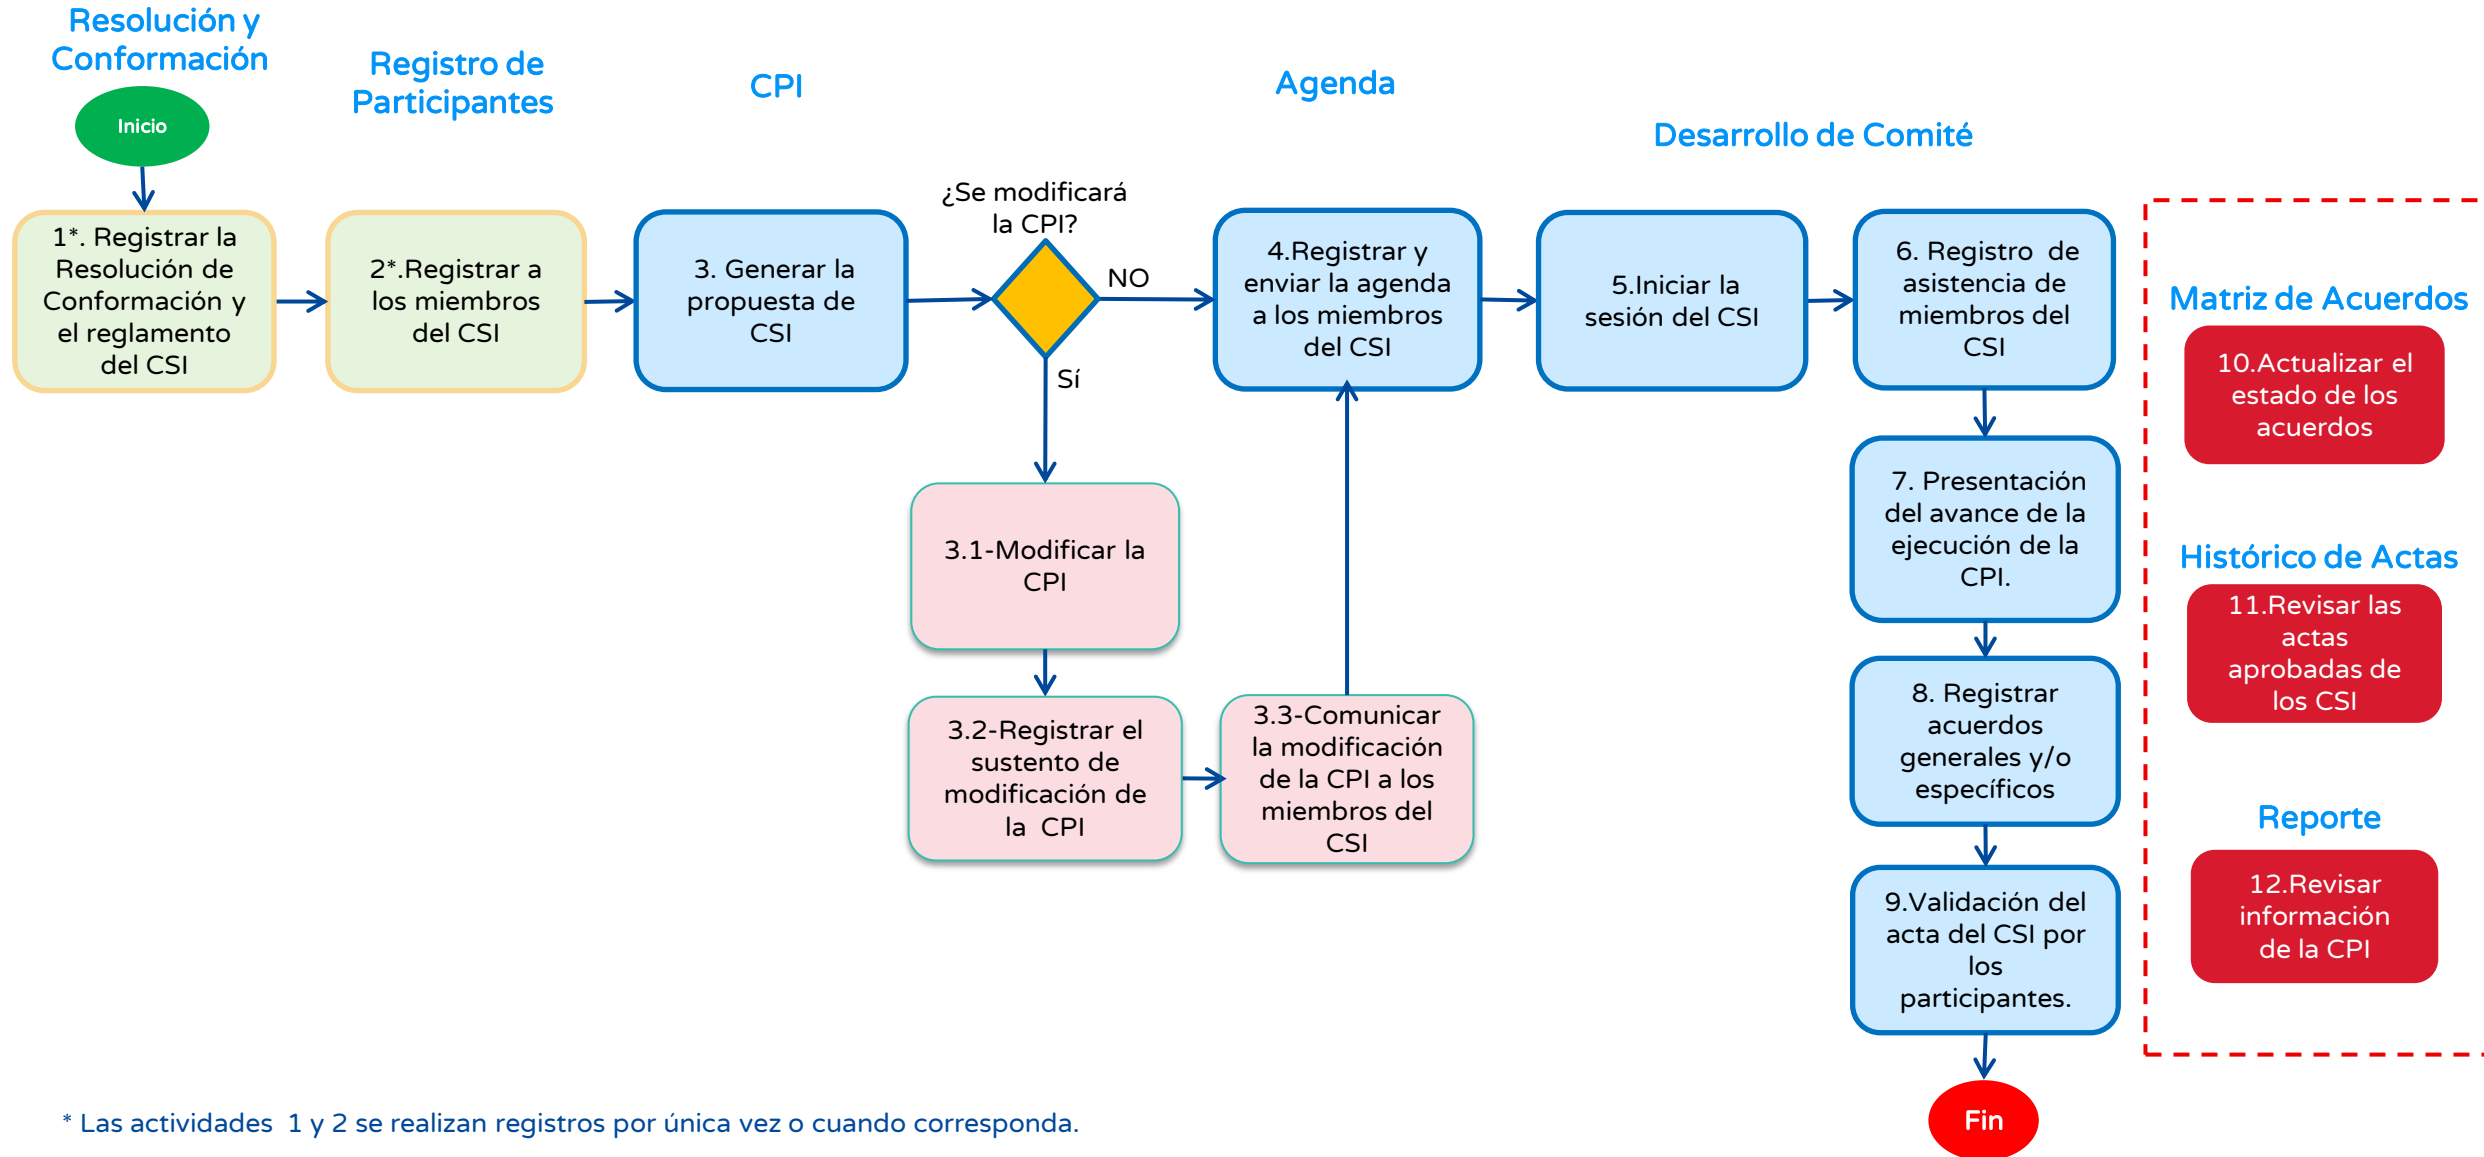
Resolución y Conformación

Registro de Participantes

CPI

Agenda

Desarrollo de Comité

Inicio

1*. Registrar la Resolución de Conformación y el reglamento del CSI

2*.Registrar a los miembros del CSI

3. Generar la propuesta de CSI

¿Se modificará la CPI?

NO

Sí

4.Registrar y enviar la agenda a los miembros del CSI

5.Iniciar la sesión del CSI

6. Registro de asistencia de miembros del CSI

3.1-Modificar la CPI

3.2-Registrar el sustento de modificación de la CPI

3.3-Comunicar la modificación de la CPI a los miembros del CSI

7. Presentación del avance de la ejecución de la CPI.

8. Registrar acuerdos generales y/o específicos

9.Validación del acta del CSI por los participantes.

Fin

Matriz de Acuerdos

10.Actualizar el estado de los acuerdos

Histórico de Actas

11.Revisar las actas aprobadas de los CSI

Reporte

12.Revisar información de la CPI

* Las actividades 1 y 2 se realizan registros por única vez o cuando corresponda.